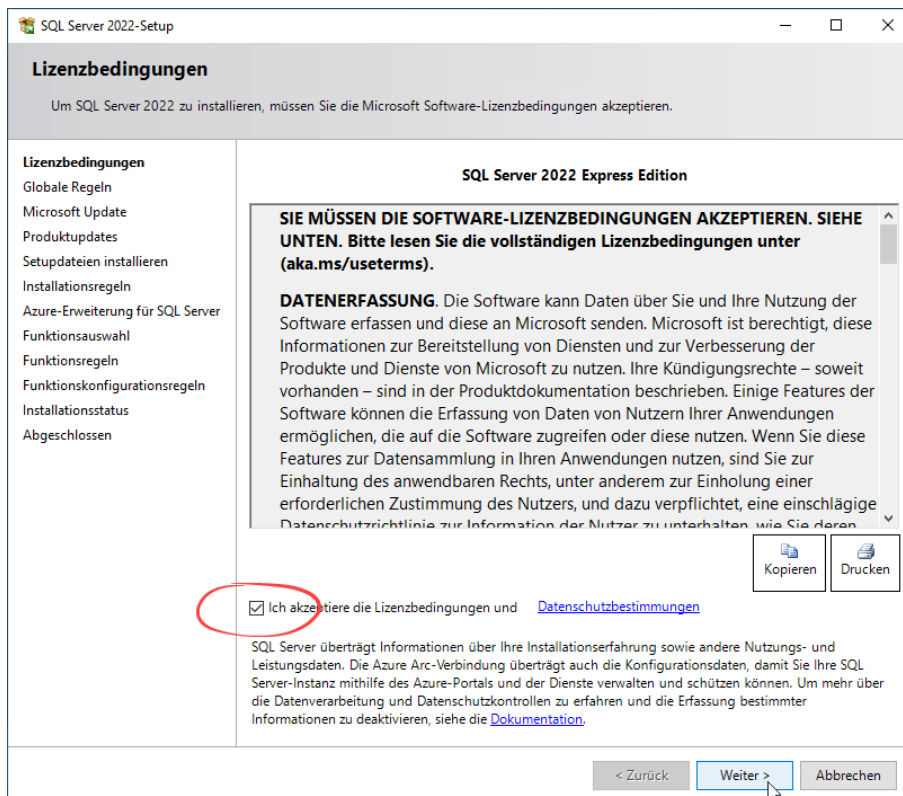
SQL Server 2022-Setup

Lizenzbedingungen

Um SQL Server 2022 zu installieren, müssen Sie die Microsoft Software-Lizenzbedingungen akzeptieren.

Lizenzbedingungen
Globale Regeln
Microsoft Update
Produktupdates
Setupdateien installieren
Installationsregeln
Azure-Erweiterung für SQL Server
Funktionsauswahl
Funktionsregeln
Funktionskonfigurationsregeln
Installationsstatus
Abgeschlossen

SQL Server 2022 Express Edition

SIE MÜSSEN DIE SOFTWARE-LIZENZBEDINGUNGEN AKZEPTIEREN. SIEHE UNTEN. Bitte lesen Sie die vollständigen Lizenzbedingungen unter (aka.ms/useterms).

DATENERFASSUNG. Die Software kann Daten über Sie und Ihre Nutzung der Software erfassen und diese an Microsoft senden. Microsoft ist berechtigt, diese Informationen zur Bereitstellung von Diensten und zur Verbesserung der Produkte und Dienste von Microsoft zu nutzen. Ihre Kündigungsrechte – soweit vorhanden – sind in der Produktdokumentation beschrieben. Einige Features der Software können die Erfassung von Daten von Nutzern Ihrer Anwendungen ermöglichen, die auf die Software zugreifen oder diese nutzen. Wenn Sie diese Features zur Datensammlung in Ihren Anwendungen nutzen, sind Sie zur Einhaltung des anwendbaren Rechts, unter anderem zur Einholung einer erforderlichen Zustimmung des Nutzers, und dazu verpflichtet, eine einschlägige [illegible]

Kopieren
Drucken

Ich akzeptiere die Lizenzbedingungen und Datenschutzbestimmungen

SQL Server überträgt Informationen über Ihre Installationserfahrung sowie andere Nutzungs- und Leistungsdaten. Die Azure Arc-Verbindung überträgt auch die Konfigurationsdaten, damit Sie Ihre SQL Server-Instanz mithilfe des Azure-Portals und der Dienste verwalten und schützen können. Um mehr über die Datenverarbeitung und Datenschutzkontrollen zu erfahren und die Erfassung bestimmter Informationen zu deaktivieren, siehe die Dokumentation.

< Zurück
Weiter >
Abbrechen